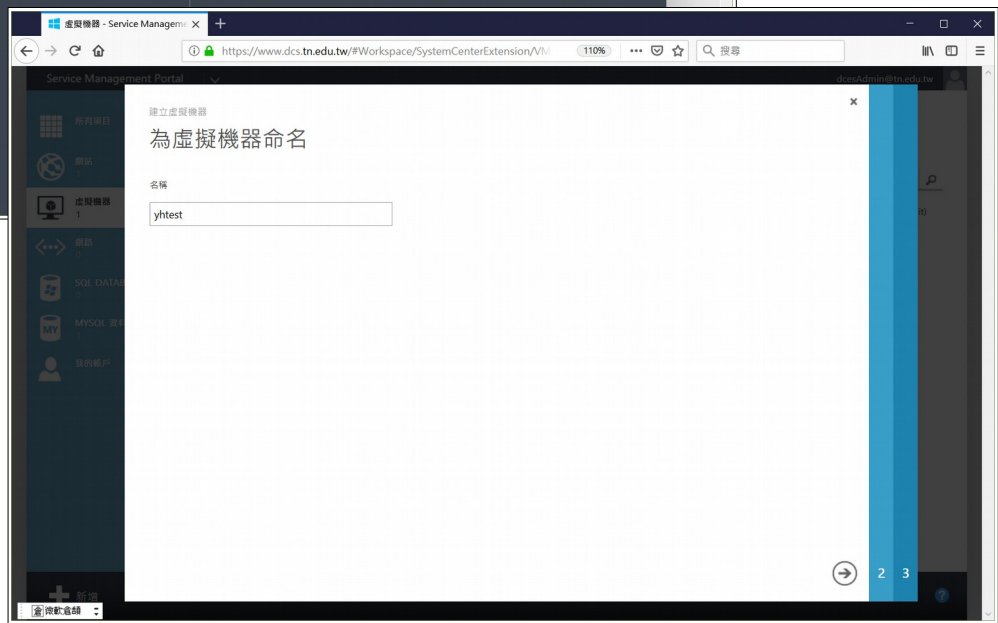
虛擬機器 - Service Manageme ×
+
https://www.dcs.tn.edu.tw/#Workspace/SystemCenterExtension/VM
110%
搜尋
Service Management Portal
dcesAdmin@tn.edu.tw
所有項目
網站
1
虛擬機器
1
網路
0
SQL DATAB
1
MYSQL 資料
1
我的帳戶
建立虛擬機器
為虛擬機器命名
名稱
yhtest
×
2
3
新增
微軟倉頡